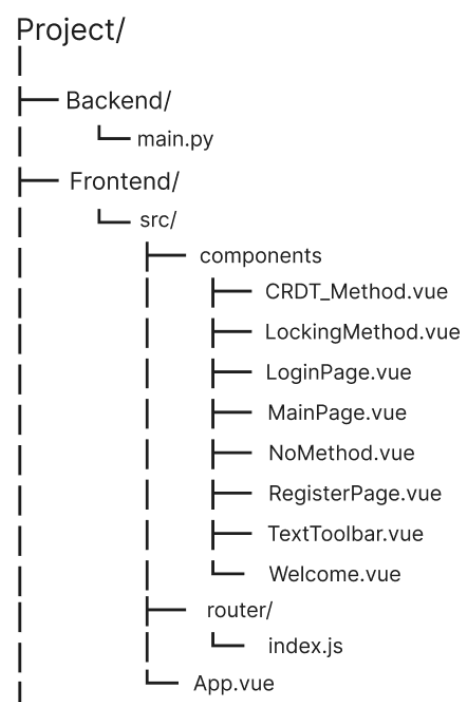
Project/
├── Backend/
│   └── main.py
├── Frontend/
│   └── src/
│       ├── components
│       │   ├── CRDT_Method.vue
│       │   ├── LockingMethod.vue
│       │   ├── LoginPage.vue
│       │   ├── MainPage.vue
│       │   ├── NoMethod.vue
│       │   ├── RegisterPage.vue
│       │   ├── TextToolbar.vue
│       │   └── Welcome.vue
│       ├── router/
│       │   └── index.js
│       └── App.vue